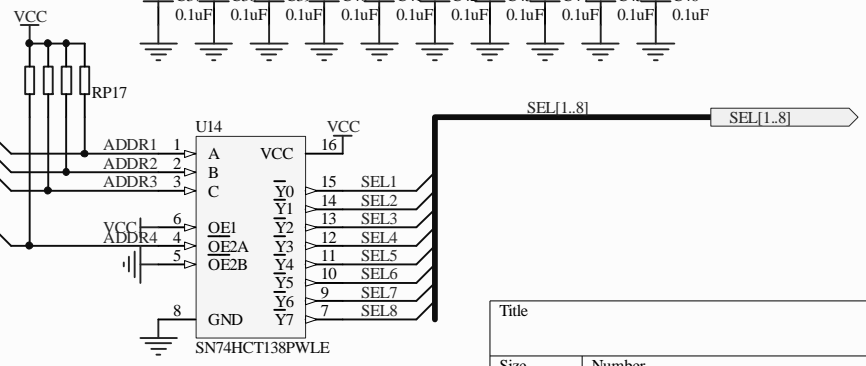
VCC
0.1uF 0.1uF 0.1uF 0.1uF 0.1uF 0.1uF 0.1uF 0.1uF 0.1uF 0.1uF
RP17
SEL[1..8]
SEL[1..8]
U14
VCC
ADDR1 1 A VCC 16
ADDR2 2 B
ADDR3 3 C
$\overline{Y0}$ 15 SEL1
$\overline{Y1}$ 14 SEL2
$\overline{Y2}$ 13 SEL3
VCC 6 OE1
$\overline{Y3}$ 12 SEL4
ADDR4 4 $\overline{OE2A}$
5 $\overline{OE2B}$
$\overline{Y4}$ 11 SEL5
$\overline{Y5}$ 10 SEL6
$\overline{Y6}$ 9 SEL7
8 GND $\overline{Y7}$ 7 SEL8
SN74HCT138PWLE
Title
Size
Number